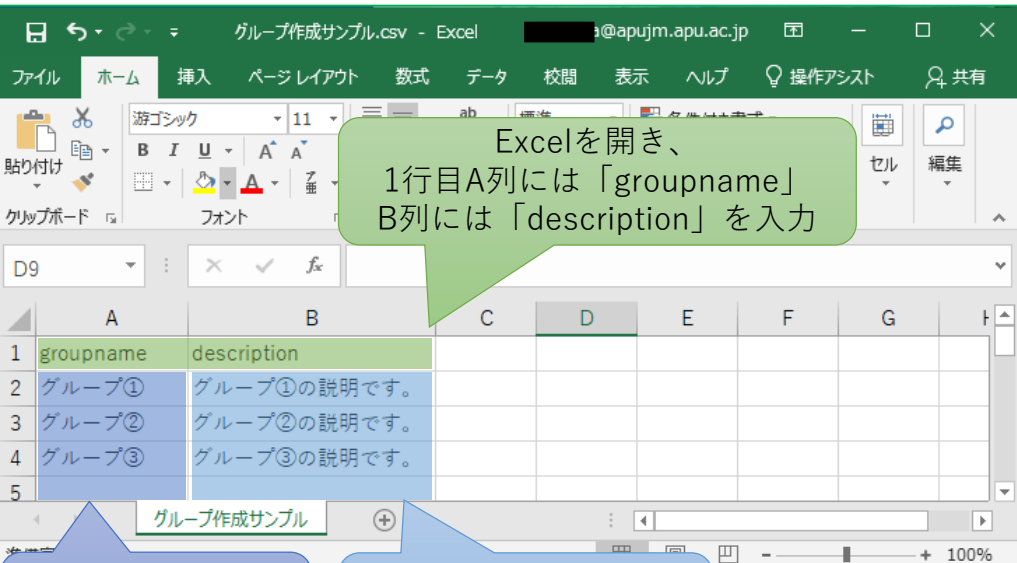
グループ作成サンプル.csv - Excel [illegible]a@apujm.apu.ac.jp

ファイル ホーム 挿入 ページ レイアウト 数式 データ 校閲 表示 ヘルプ 操作アシスト 共有

貼り付け クリップボード 游ゴシック 11 B I U A A フォント 標準 セル 編集

Excelを開き、
1行目A列には「groupname」
B列には「description」を入力

D9 fx

| | A | B | C | D | E | F | G |
|---|---|---|---|---|---|---|---|
| 1 | groupname | description | | | | | |
| 2 | グループ① | グループ①の説明です。 | | | | | |
| 3 | グループ② | グループ②の説明です。 | | | | | |
| 4 | グループ③ | グループ③の説明です。 | | | | | |
| 5 | | | | | | | |

グループ作成サンプル

準備完 100%